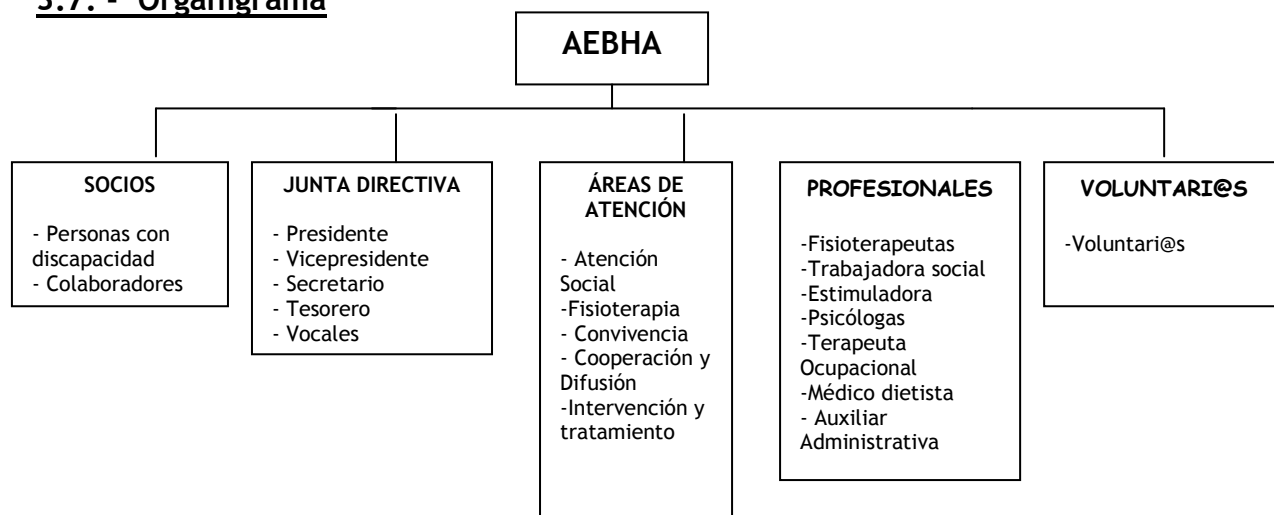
3.7. - Organigrama

AEBHA

SOCIOS

- Personas con discapacidad
- Colaboradores

JUNTA DIRECTIVA

- Presidente
- Vicepresidente
- Secretario
- Tesorero
- Vocales

ÁREAS DE ATENCIÓN

- Atención Social
-Fisioterapia
- Convivencia
- Cooperación y Difusión
-Intervención y tratamiento

PROFESIONALES

-Fisioterapeutas
-Trabajadora social
-Estimuladora
-Psicólogas
-Terapeuta Ocupacional
-Médico dietista
- Auxiliar Administrativa

VOLUNTARI@S

-Voluntari@s